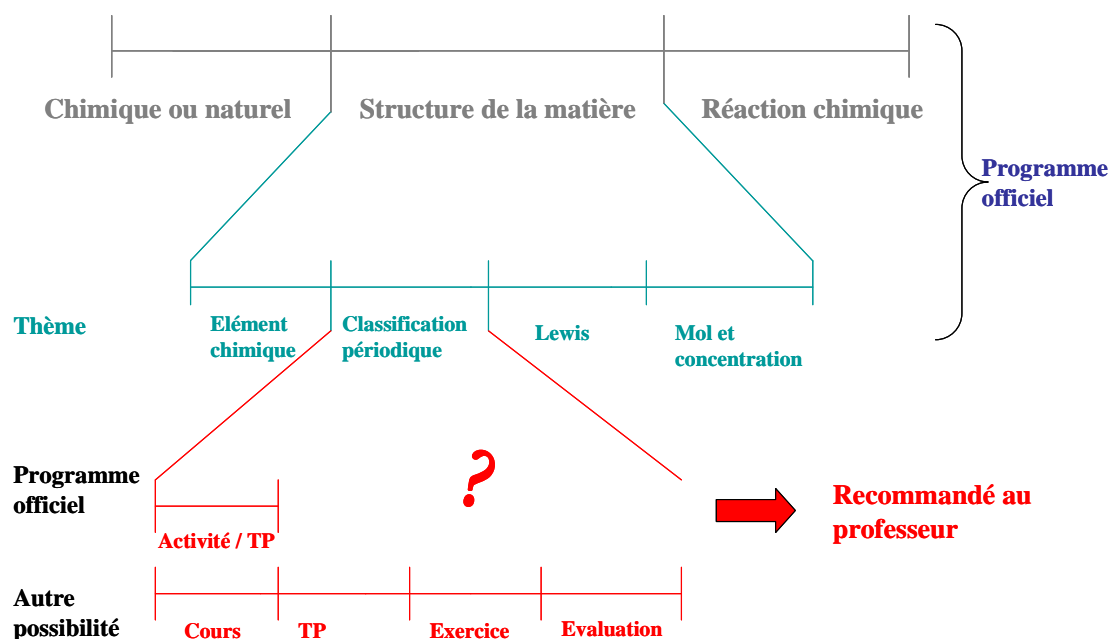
Chimique ou naturel

Structure de la matière

Réaction chimique

Programme officiel

Thème

Elément chimique

Classification périodique

Lewis

Mol et concentration

Programme officiel

?

Activité / TP

Recommandé au professeur

Autre possibilité

Cours

TP

Exercice

Evaluation